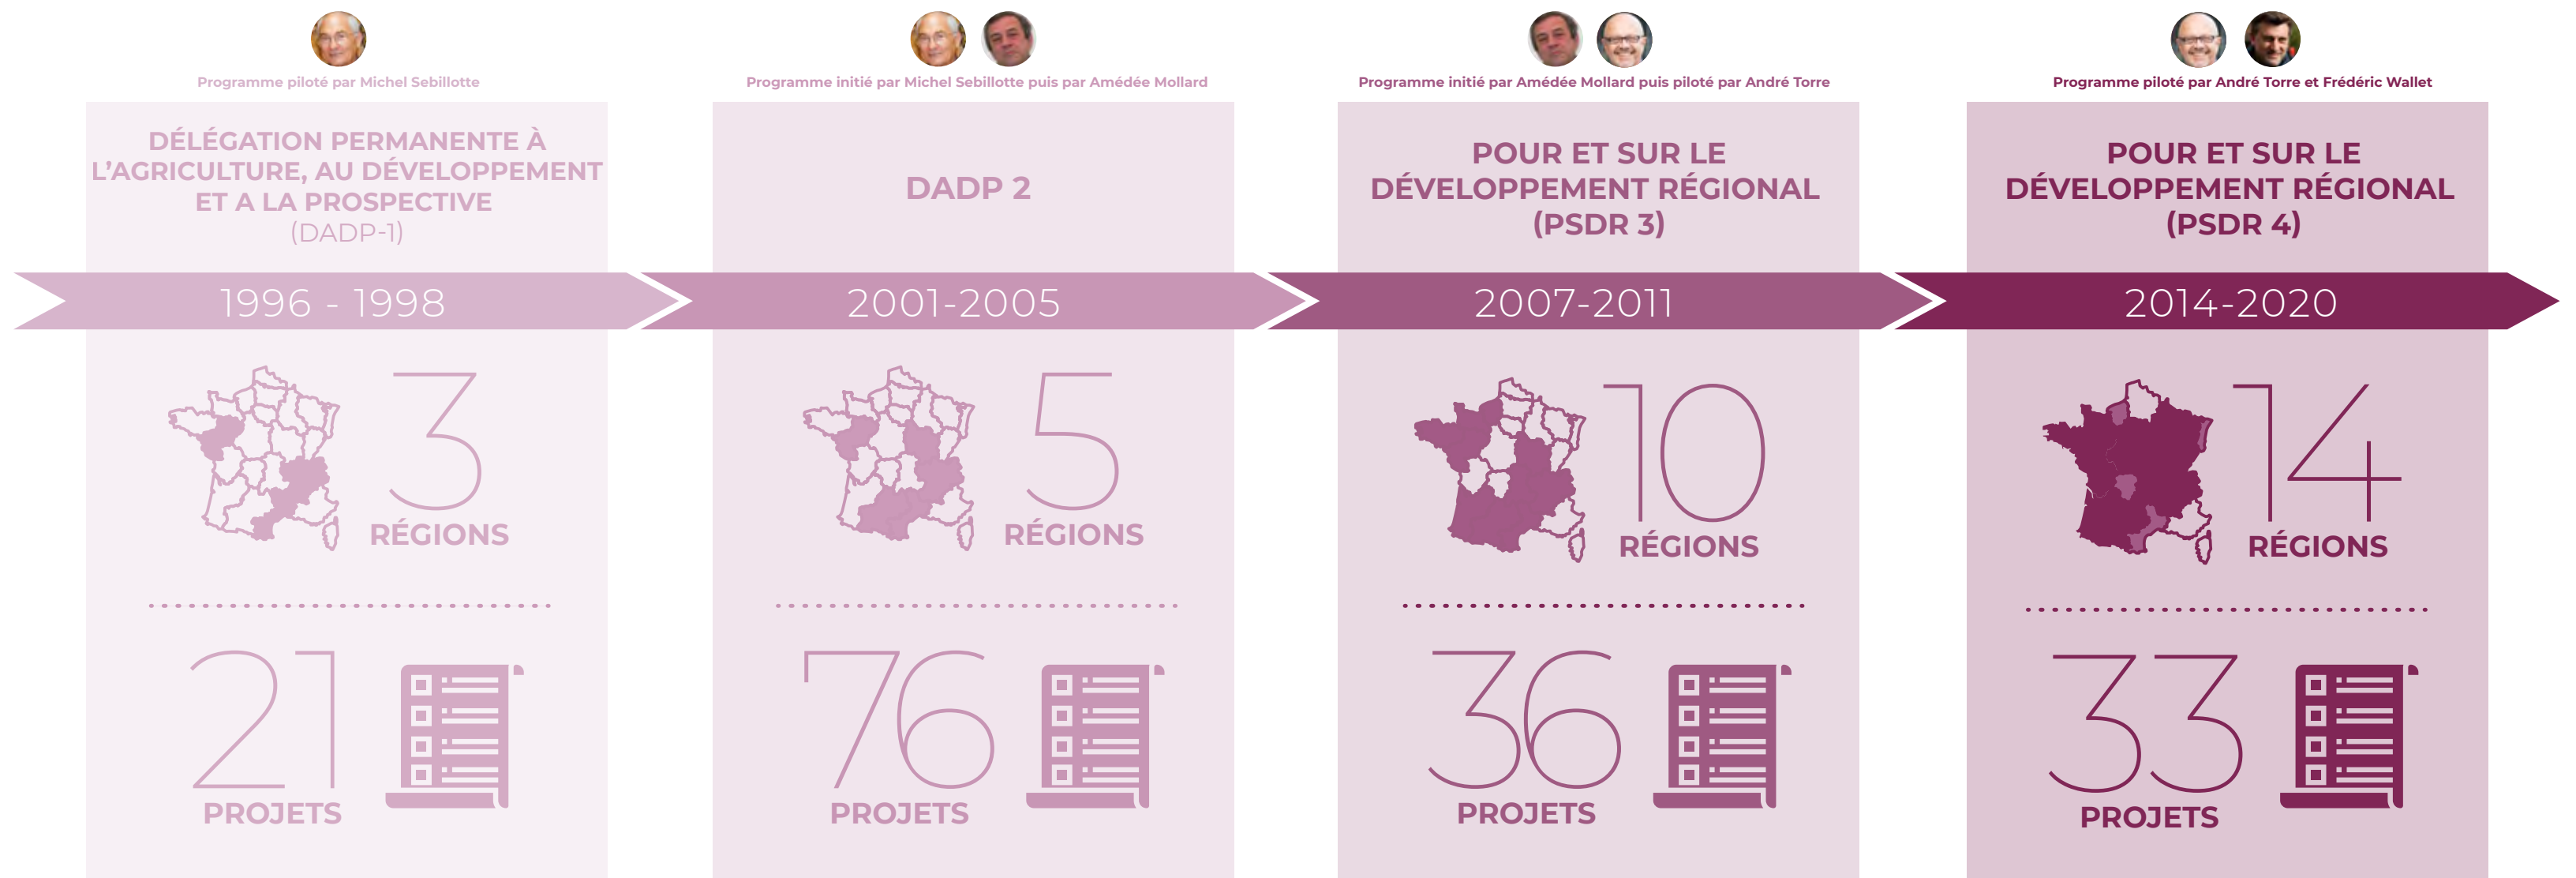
Programme piloté par Michel Sebillotte

DÉLÉGATION PERMANENTE À L'AGRICULTURE, AU DÉVELOPPEMENT ET A LA PROSPECTIVE (DADP-1)

1996 - 1998

3 RÉGIONS

21 PROJETS

Programme initié par Michel Sebillotte puis par Amédée Mollard

DADP 2

2001-2005

5 RÉGIONS

76 PROJETS

Programme initié par Amédée Mollard puis piloté par André Torre

POUR ET SUR LE DÉVELOPPEMENT RÉGIONAL (PSDR 3)

2007-2011

10 RÉGIONS

36 PROJETS

Programme piloté par André Torre et Frédéric Wallet

POUR ET SUR LE DÉVELOPPEMENT RÉGIONAL (PSDR 4)

2014-2020

14 RÉGIONS

33 PROJETS